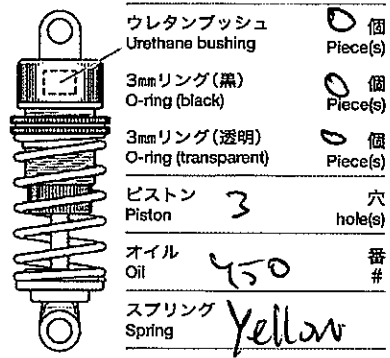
ウレタンブッシュ
Urethane bushing
0 個
Piece(s)

3㎜リング(黒)
O-ring (black)
0 個
Piece(s)

3㎜リング(透明)
O-ring (transparent)
0 個
Piece(s)

ピストン
Piston
3 穴
hole(s)

オイル
Oil
450 番
#

スプリング
Spring
Yellow